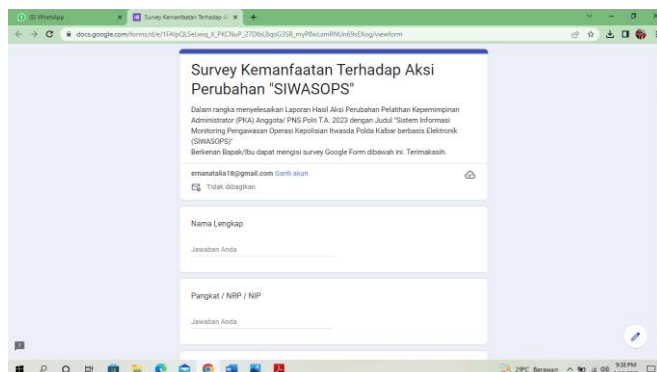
(8) WhatsApp
Survey Kemanfaatan Terhadap A
docs.google.com/forms/d/e/1FAIpQLSeLwiq_X_PKCNuP_27DlbLBqoG3SR_myP8wLxmRNUn69sEllog/viewform

Survey Kemanfaatan Terhadap Aksi Perubahan "SIWASOPS"

Dalam rangka menyelesaikan Laporan Hasil Aksi Perubahan Pelatihan Kepemimpinan Administrator (PKA) Anggota/ PNS Polri T.A. 2023 dengan Judul "Sistem Informasi Monitoring Pengawasan Operasi Kepolisian Itwasda Polda Kalbar berbasis Elektronik (SIWASOPS)"
Berkenan Bapak/Ibu dapat mengisi survey Google Form dibawah ini. Terimakasih.

ernanatalia18@gmail.com Ganti akun
Tidak dibagikan

Nama Lengkap
Jawaban Anda

Pangkat / NRP / NIP
Jawaban Anda

29°C Berawan
9:33 PM